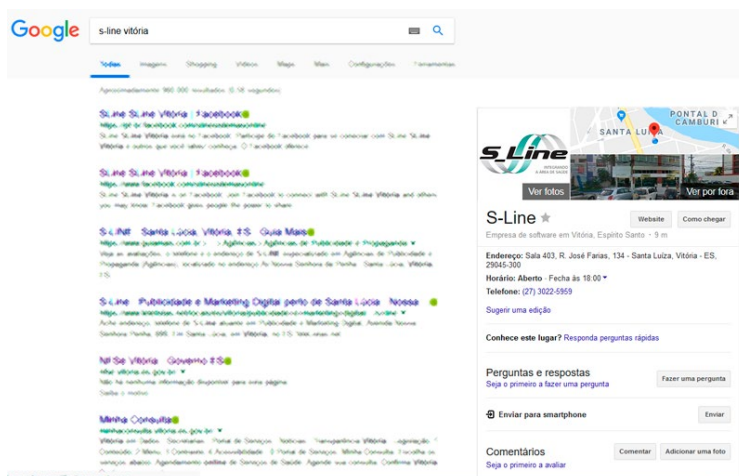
Google

s-line vitória

Todas Imagens Shopping Vídeos Maps Mais Configurações Ferramentas

Aproximadamente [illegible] resultados ([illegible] segundos)

S-Line S-Line Vitória | Facebook
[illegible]

S-Line S-Line Vitória | Facebook
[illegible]

S-LINE - Santa Lúcia, Vitória, ES - Guia Mais
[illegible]

S-Line - Publicidade e Marketing Digital perto de Santa Lúcia - Nossa ...
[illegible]

NFSe Vitória - Governo ES
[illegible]

Minha Consulta
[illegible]

PONTAL D CAMBURI

SANTA LUÍZA

S_Line

Ver fotos

Ver por fora

S-Line

Website

Como chegar

Empresa de software em Vitória, Espírito Santo · 9 m

Endereço: Sala 403, R. José Farias, 134 - Santa Luíza, Vitória - ES, 29045-300

Horário: Aberto · Fecha às 18:00

Telefone: (27) 3022-5959

Sugerir uma edição

Conhece este lugar? Responda perguntas rápidas

Perguntas e respostas

Seja o primeiro a fazer uma pergunta

Fazer uma pergunta

Enviar para smartphone

Enviar

Comentários

Seja o primeiro a avaliar

Comentar

Adicionar uma foto